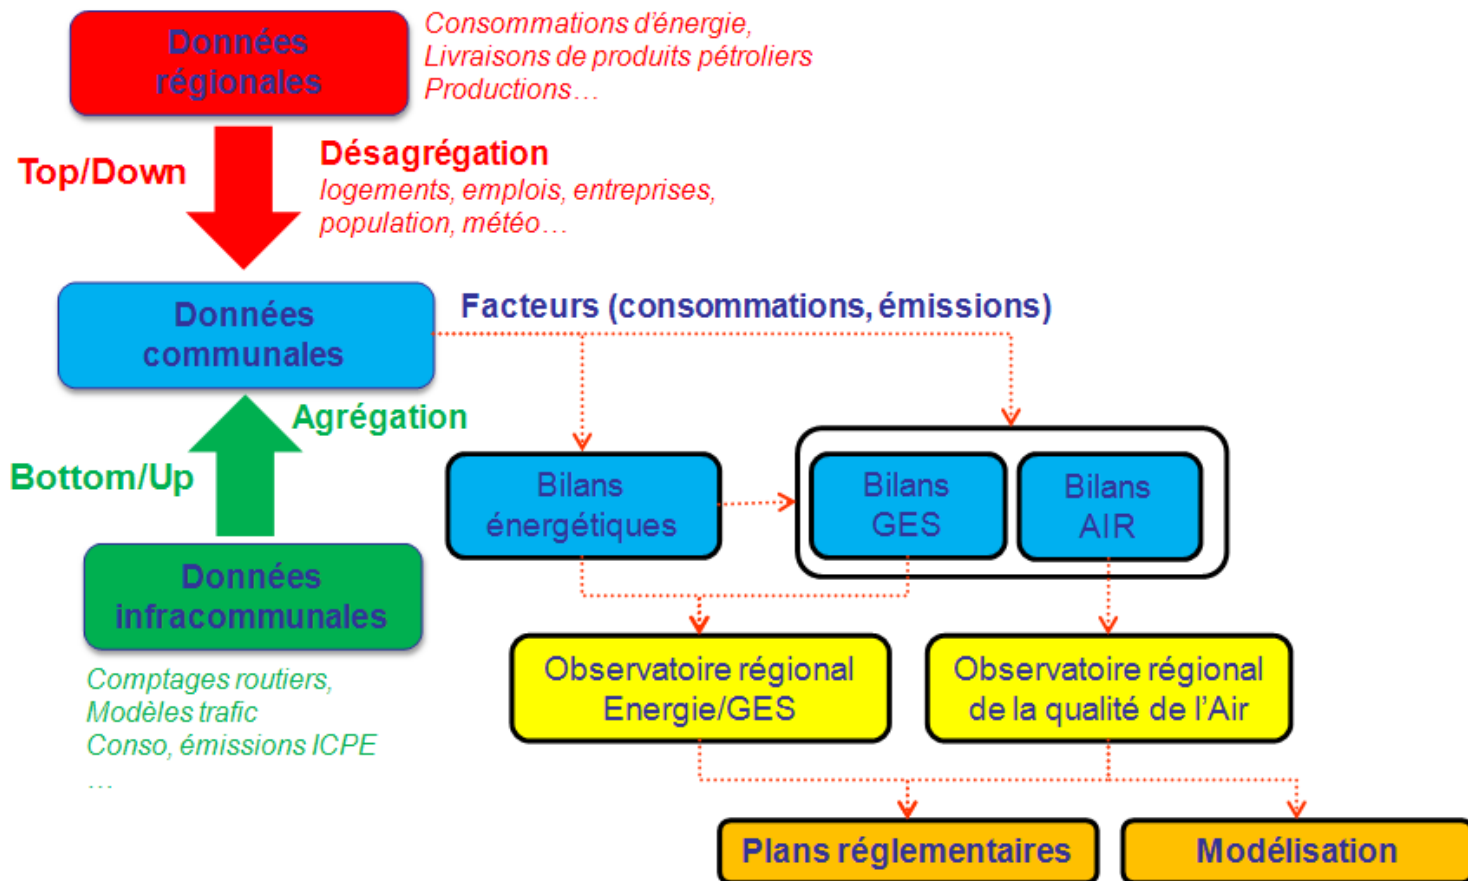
Données régionales

Consommations d'énergie,
Livraisons de produits pétroliers
Productions…

Top/Down

Désagrégation
logements, emplois, entreprises, population, météo…

Données communales

Facteurs (consommations, émissions)

Agrégation

Bottom/Up

Données infracommunales

Comptages routiers,
Modèles trafic
Conso, émissions ICPE
…

Bilans énergétiques

Bilans GES

Bilans AIR

Observatoire régional Energie/GES

Observatoire régional de la qualité de l'Air

Plans réglementaires

Modélisation